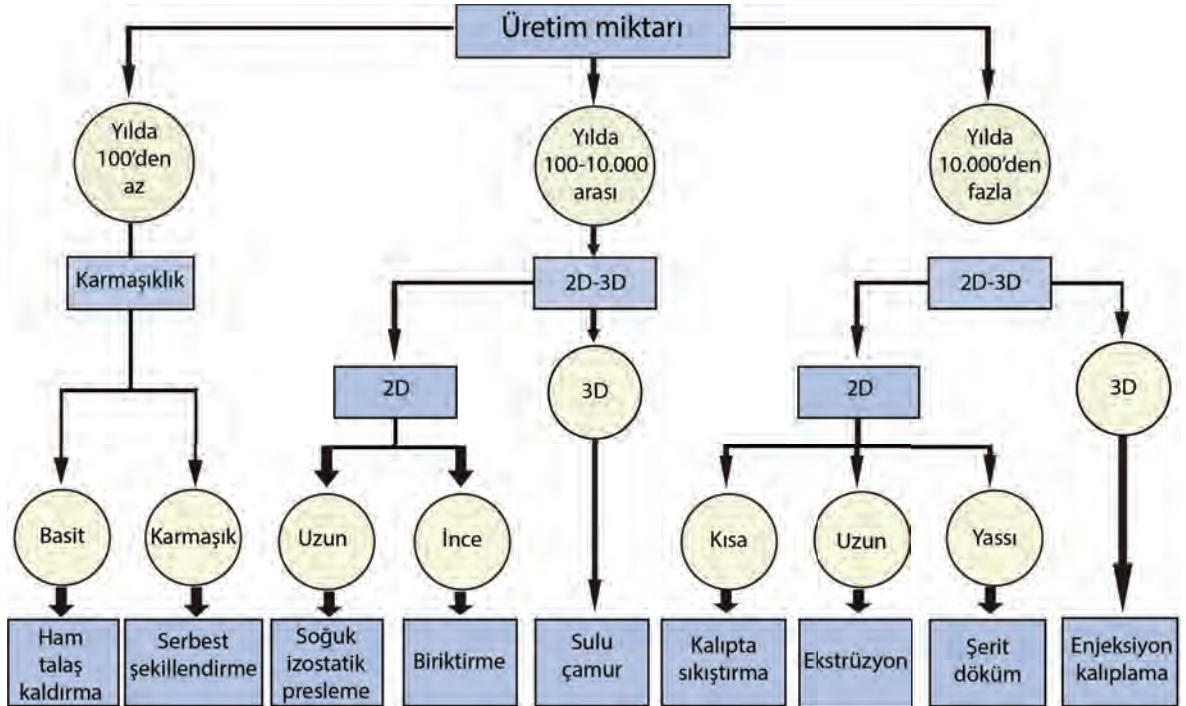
Üretim miktarı

Yılda 100'den az

Yılda 100-10.000 arası

Yılda 10.000'den fazla

Karmaşıklık

2D-3D

2D-3D

2D

3D

2D

3D

Basit

Karmaşık

Uzun

İnce

Kısa

Uzun

Yassı

Ham talaş kaldırma

Serbest şekillendirme

Soğuk izostatik presleme

Biriktirme

Sulu çamur

Kalıpta sıkıştırma

Ekstrüzyon

Şerit döküm

Enjeksiyon kalıplama